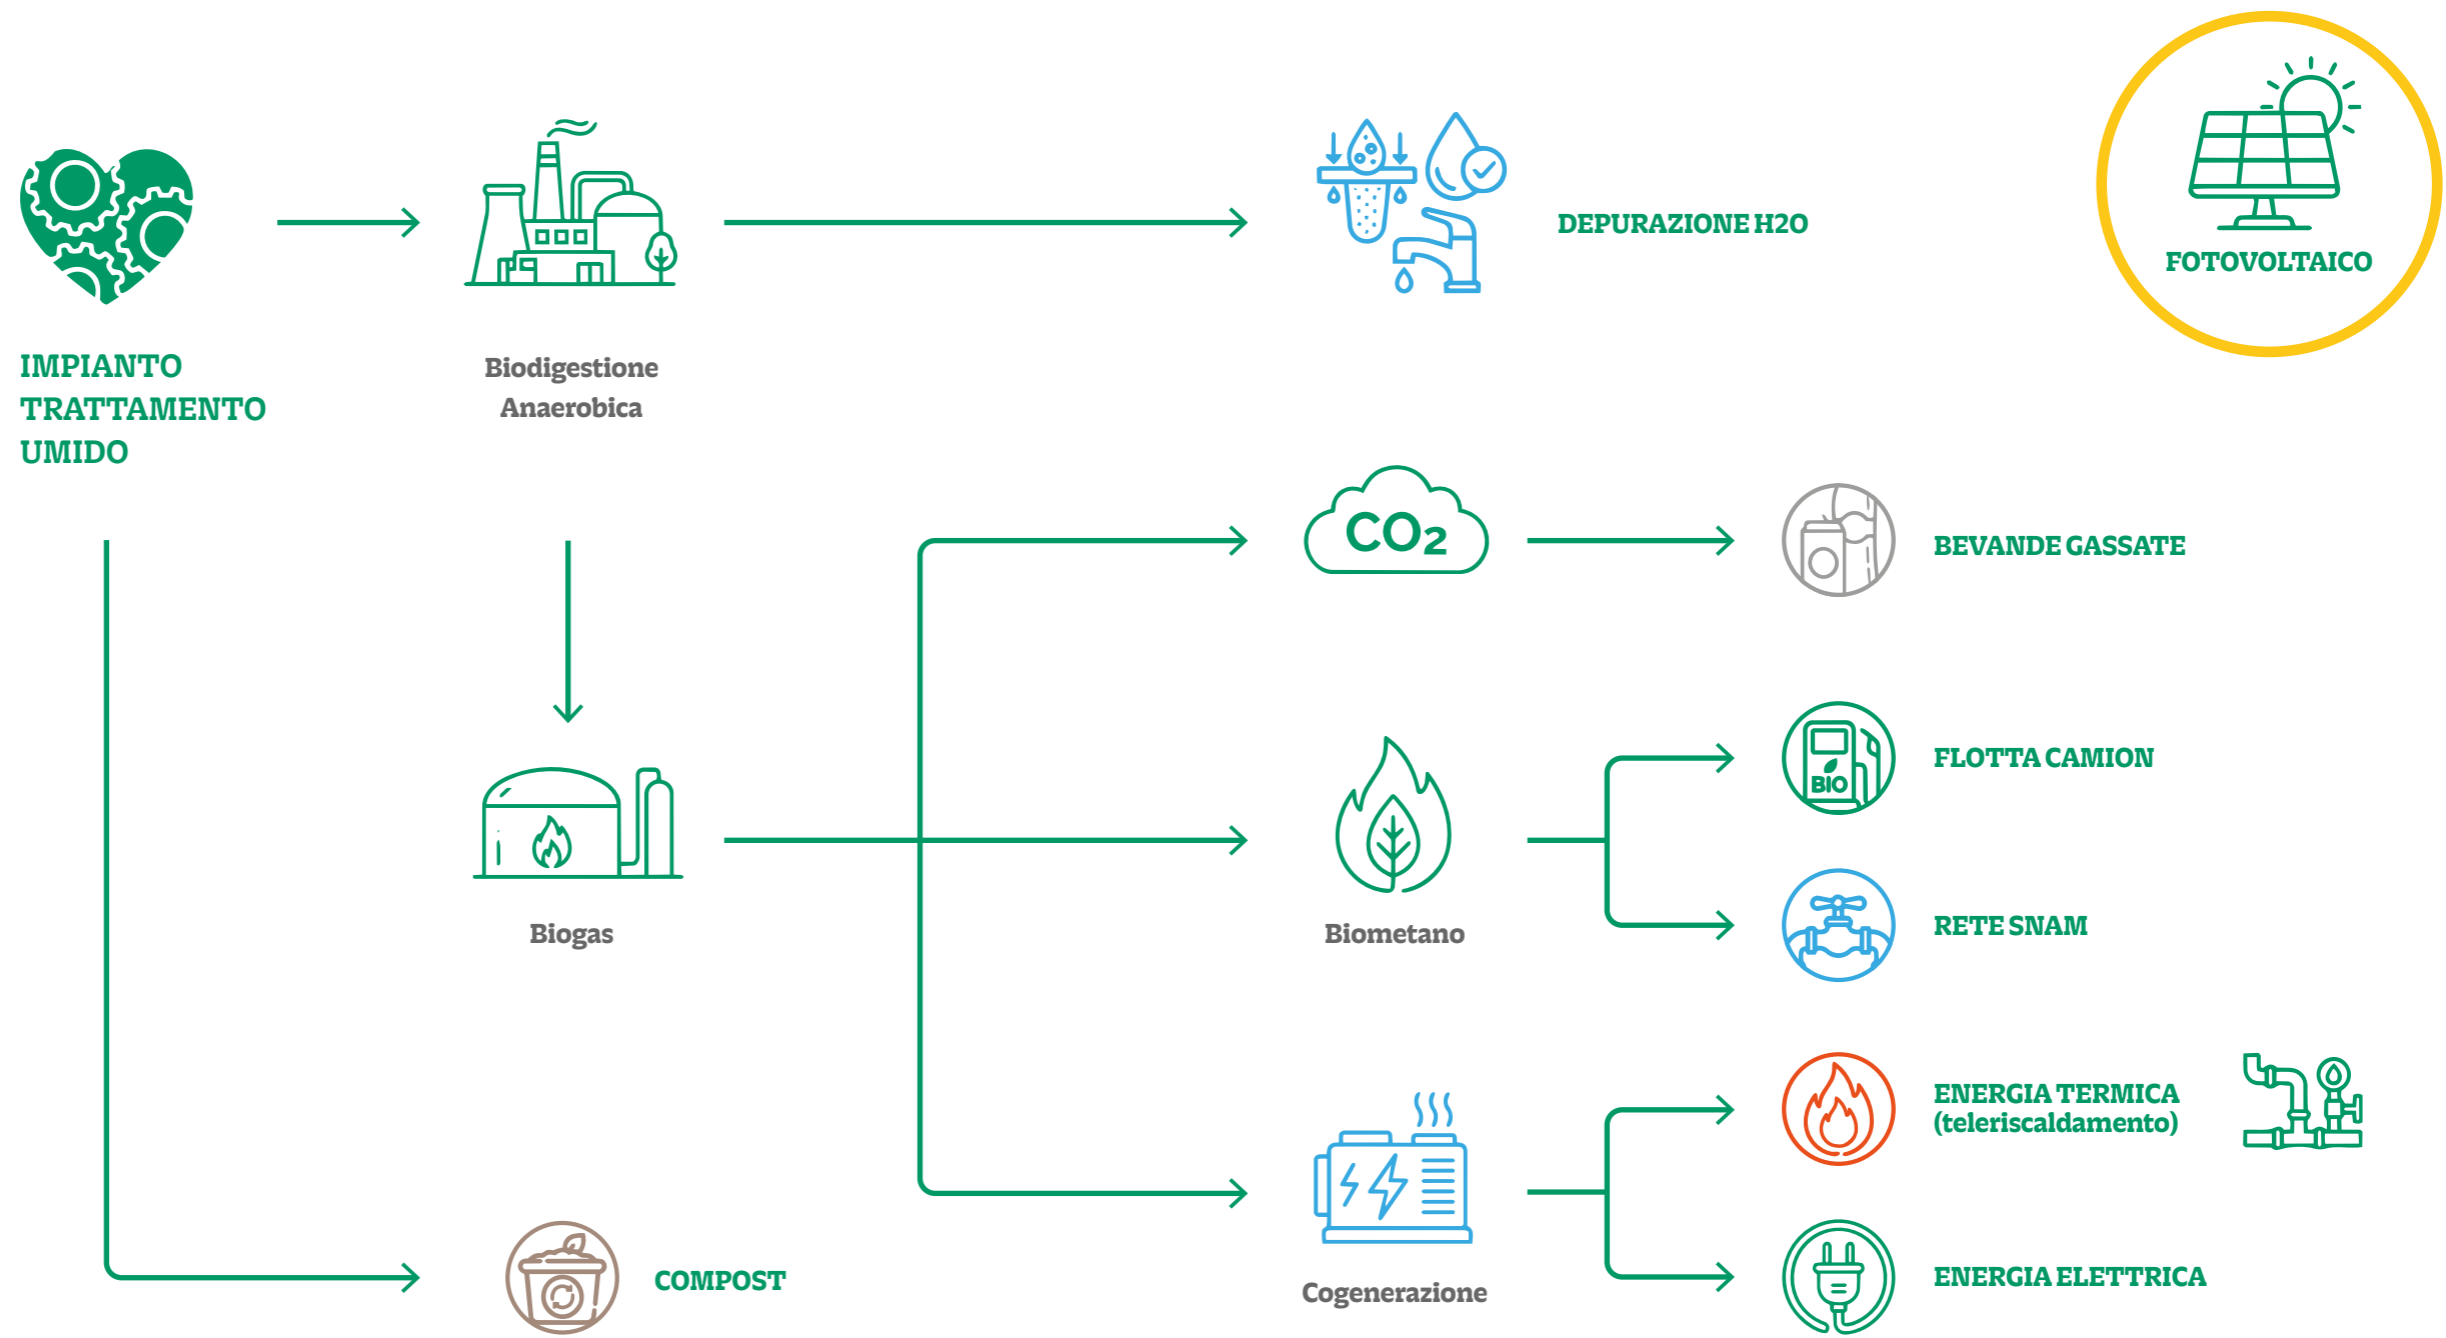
IMPIANTO TRATTAMENTO UMIDO

Biodigestione Anaerobica

DEPURAZIONE H2O

FOTOVOLTAICO

$CO_2$

BEVANDE GASSATE

Biogas

BIO

FLOTTA CAMION

Biometano

RETE SNAM

ENERGIA TERMICA (teleriscaldamento)

Cogenerazione

ENERGIA ELETTRICA

COMPOST